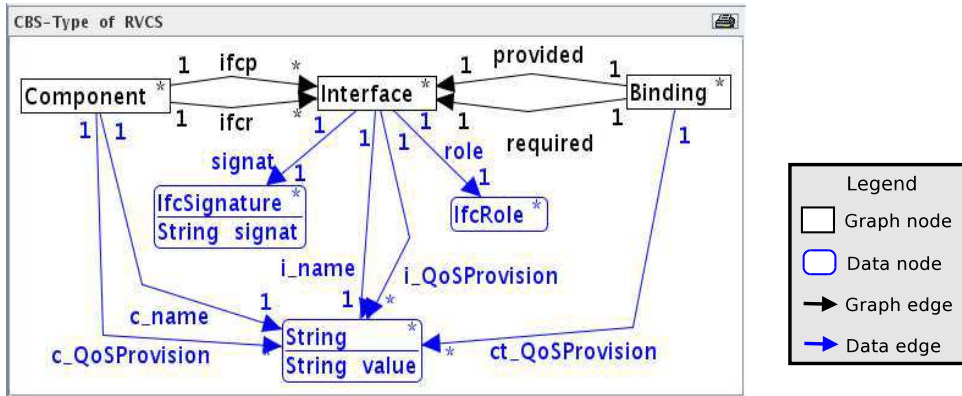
CBS-Type of RVCS

Component *
1 ifcp *
1 ifcr *
Interface *
1 provided 1
1 required 1
Binding *
1 1
1 signat 1
IfcSignature *
String signat
1 1 role 1
IfcRole *
1
i_name
i_QoSProvision
1 *
1
c_name
c_QoSProvision
*
String *
String value
* ct_QoSProvision

Legend
Graph node
Data node
Graph edge
Data edge